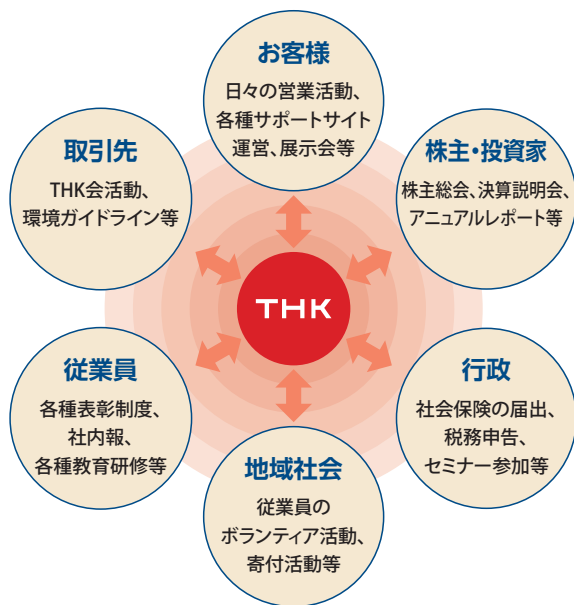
お客様
日々の営業活動、各種サポートサイト運営、展示会等

取引先
THK会活動、環境ガイドライン等

株主・投資家
株主総会、決算説明会、アニュアルレポート等

THK

従業員
各種表彰制度、社内報、各種教育研修等

行政
社会保険の届出、税務申告、セミナー参加等

地域社会
従業員のボランティア活動、寄付活動等